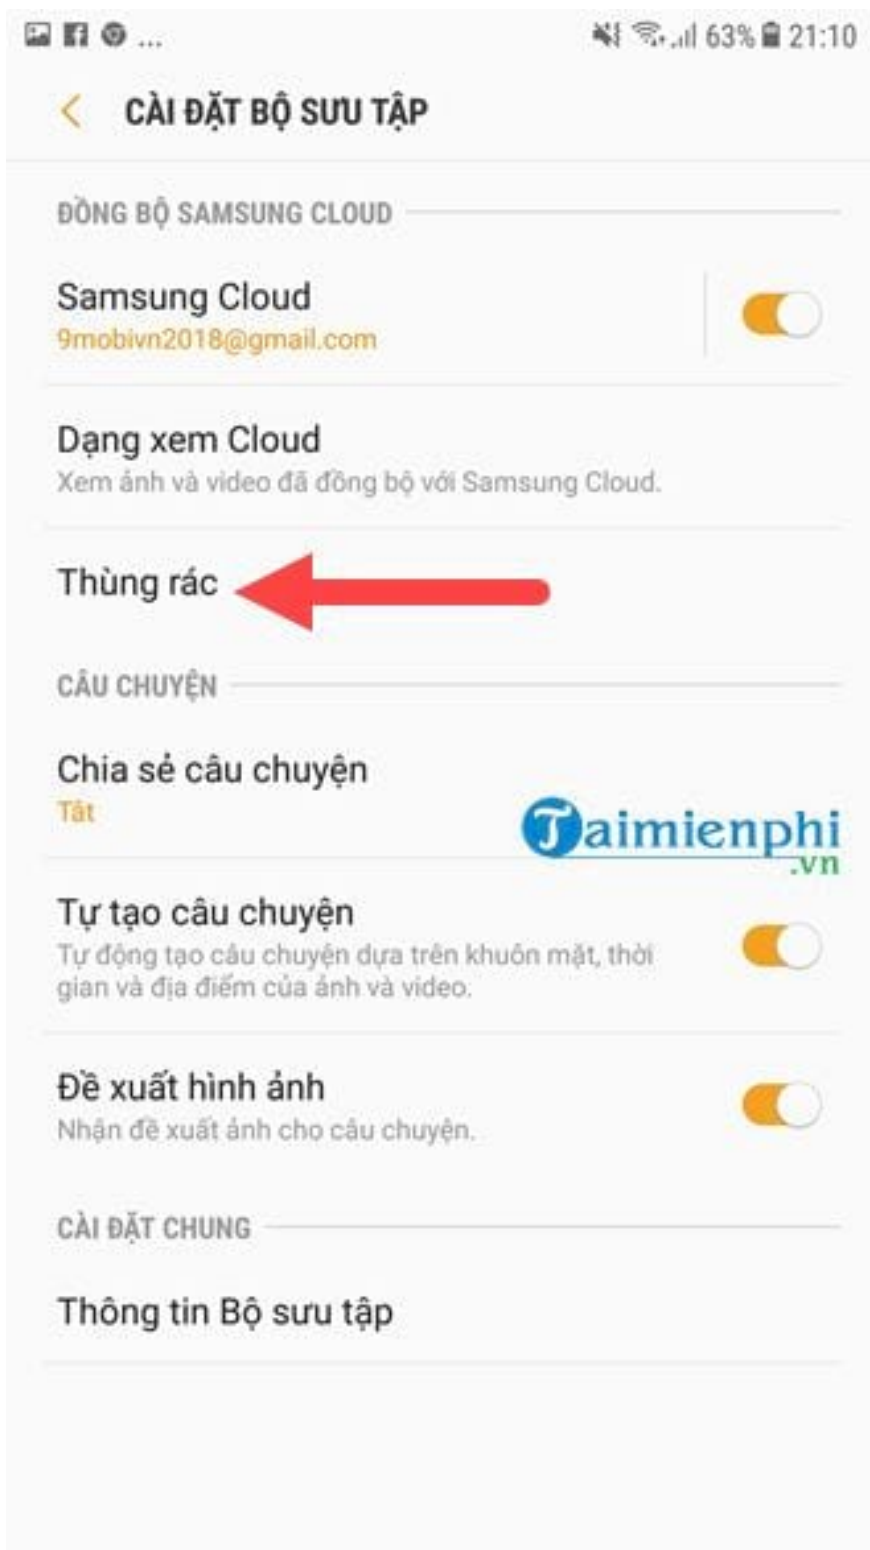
... 63% 21:10

CÀI ĐẶT BỘ SƯU TẬP

ĐỒNG BỘ SAMSUNG CLOUD

Samsung Cloud
9mobivn2018@gmail.com

Dạng xem Cloud
Xem ảnh và video đã đồng bộ với Samsung Cloud.

Thùng rác

CÂU CHUYỆN

Chia sẻ câu chuyện
Tắt

Taimienphi.vn

Tự tạo câu chuyện
Tự động tạo câu chuyện dựa trên khuôn mặt, thời gian và địa điểm của ảnh và video.

Đề xuất hình ảnh
Nhận đề xuất ảnh cho câu chuyện.

CÀI ĐẶT CHUNG

Thông tin Bộ sưu tập